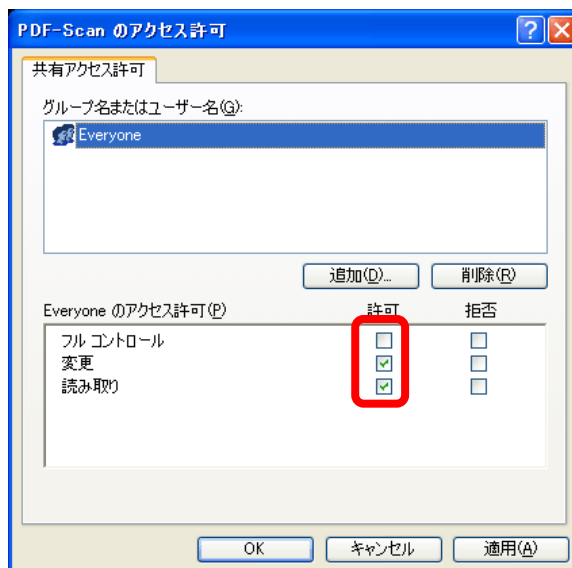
PDF-Scan のアクセス許可

共有アクセス許可

グループ名またはユーザー名(G):

Everyone

追加(D)... 削除(R)

| Everyone のアクセス許可(P) | 許可 | 拒否 |
|---|---|---|
| フル コントロール | ☐ | ☐ |
| 変更 | ☑ | ☐ |
| 読み取り | ☑ | ☐ |

OK キャンセル 適用(A)